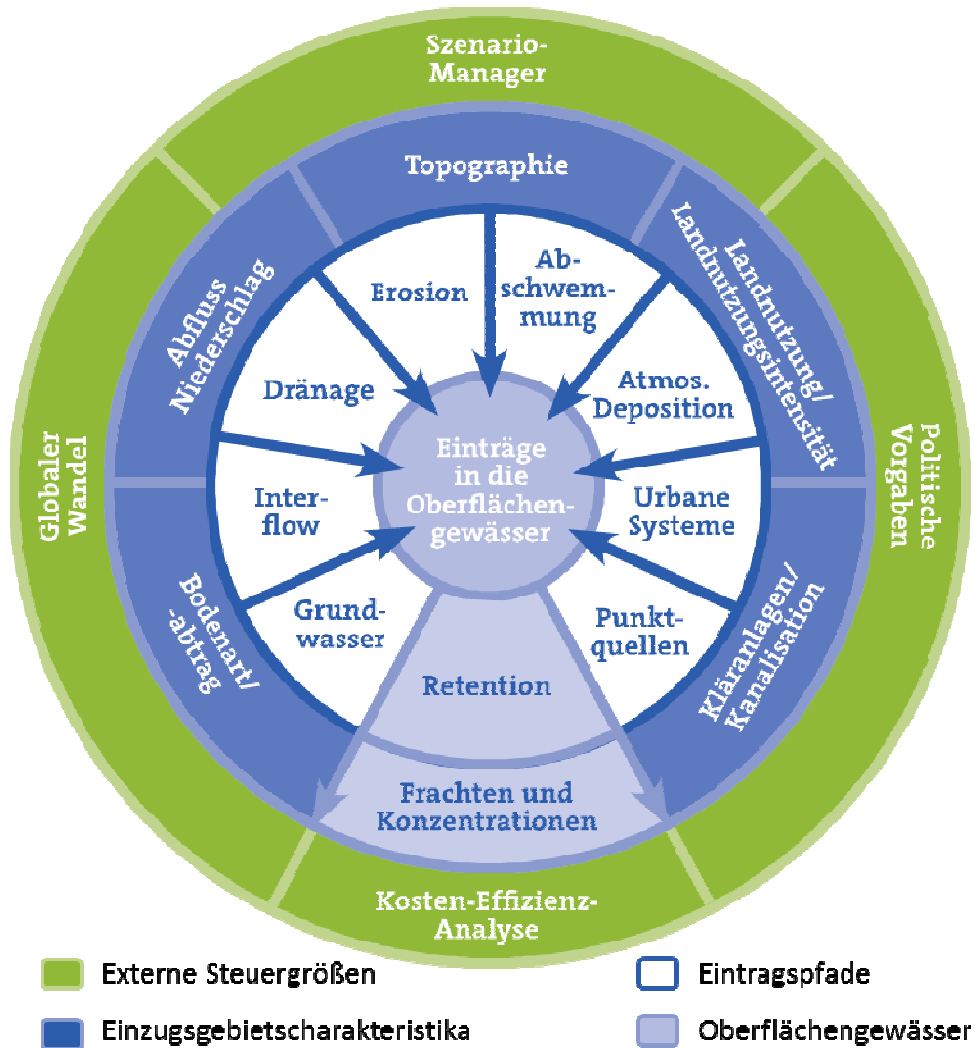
Szenario-Manager

Topographie

Landnutzung/ Landnutzungsintensität

Politische Vorgaben

Globaler Wandel

Abfluss Niederschlag

Erosion

Ab-schwem-mung

Dränage

Atmos. Deposition

Einträge in die Oberflächengewässer

Inter-flow

Urbane Systeme

Grund-wasser

Punkt-quellen

Retention

Bodenart/ -abtrag

Kläranlagen/ Kanalisation

Frachten und Konzentrationen

Kosten-Effizienz-Analyse

Externe Steuergrößen

Eintragspfade

Einzugsgebietscharakteristika

Oberflächengewässer